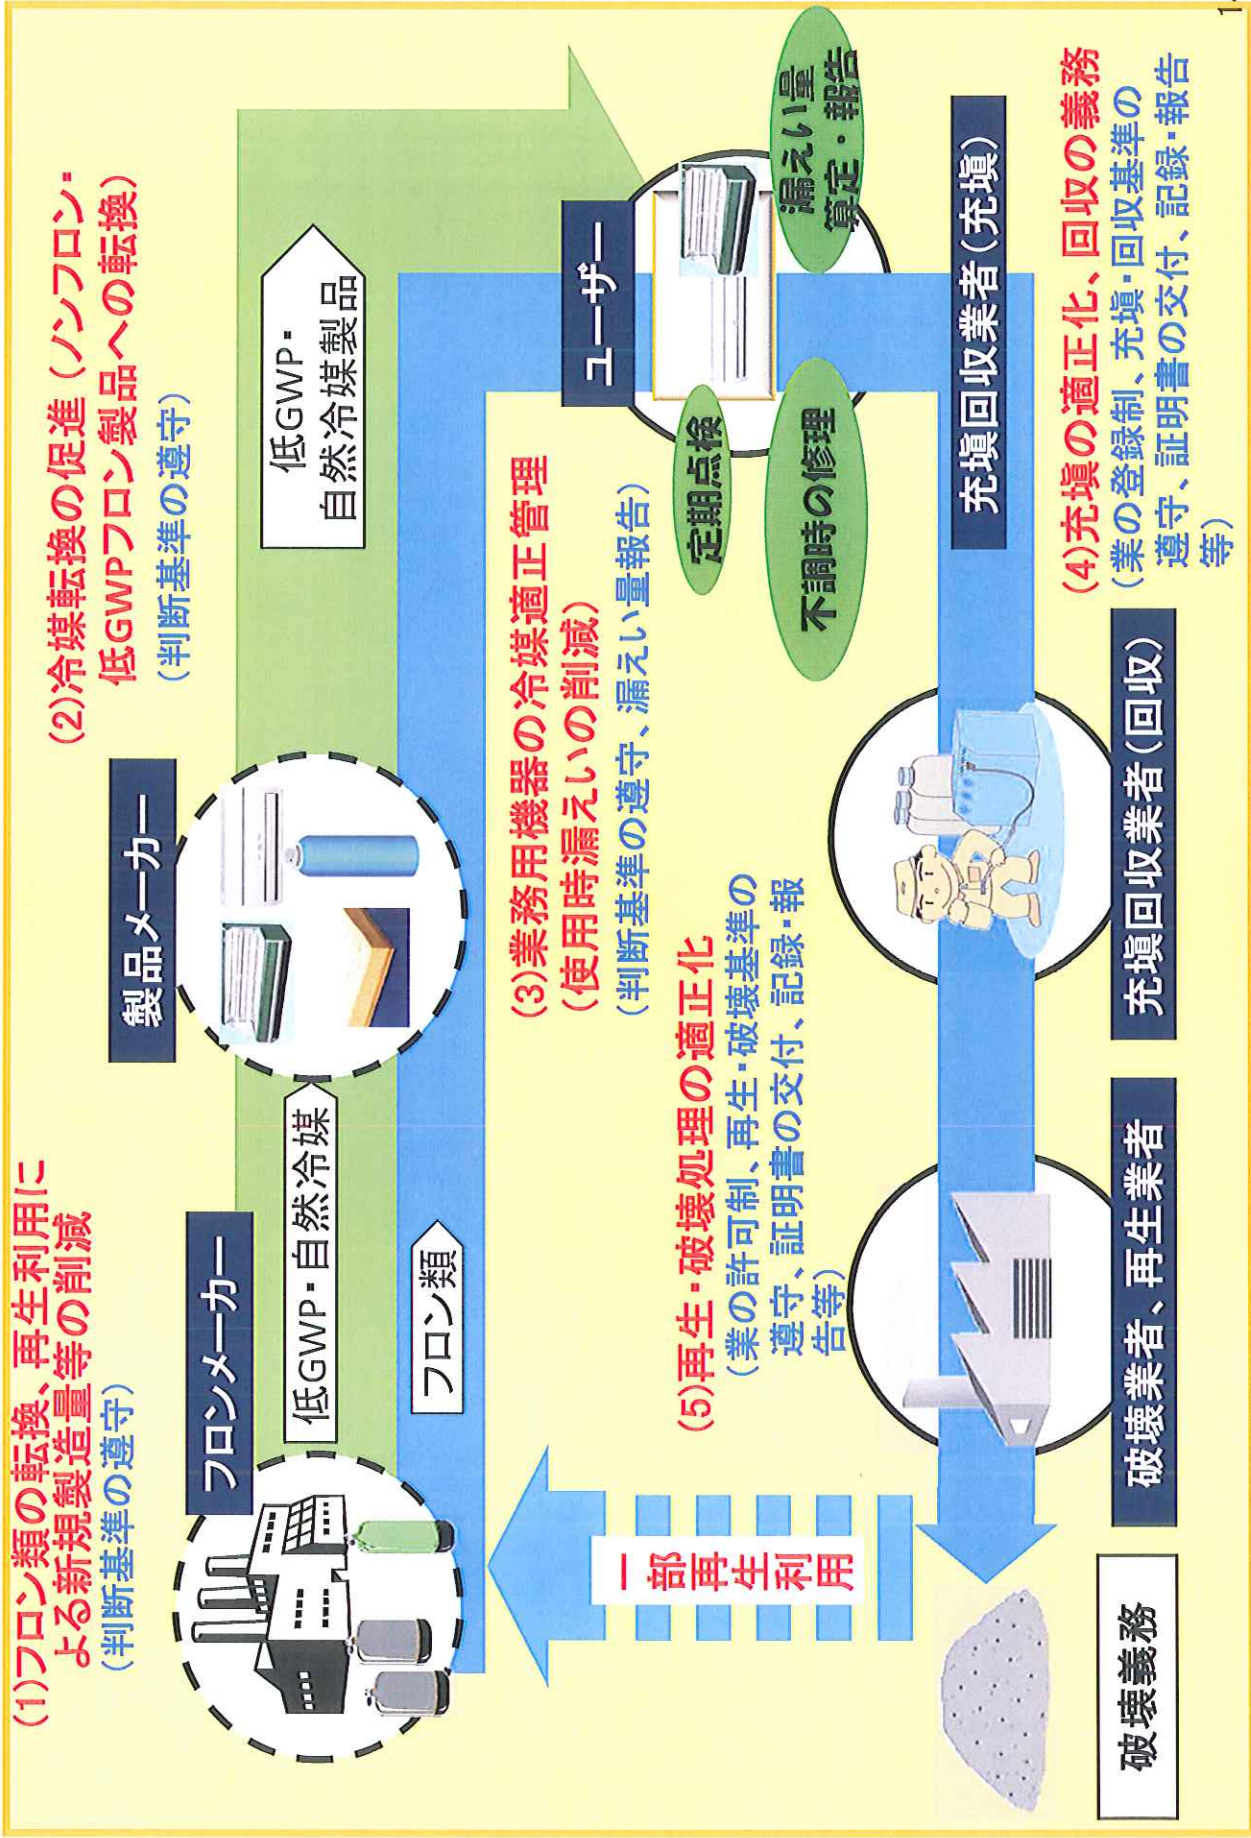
(1)フロン類の転換、再生利用による新規製造量等の削減
（判断基準の遵守）

フロンメーカー

低GWP・自然冷媒

フロン類

製品メーカー

(2)冷媒転換の促進（ノンフロン・低GWPフロン製品への転換）
（判断基準の遵守）

低GWP・自然冷媒製品

(3)業務用機器の冷媒適正管理（使用時漏えいの削減）
（判断基準の遵守、漏えい量報告）

ユーザー

定期点検

不調時の修理

漏えい量算定・報告

充塡回収業者（充塡）

(4)充塡の適正化、回収の義務
（業の登録制、充塡・回収基準の遵守、証明書の交付、記録・報告等）

充塡回収業者（回収）

(5)再生・破壊処理の適正化
（業の許可制、再生・破壊基準の遵守、証明書の交付、記録・報告等）

破壊業者、再生業者

一部再生利用

破壊義務